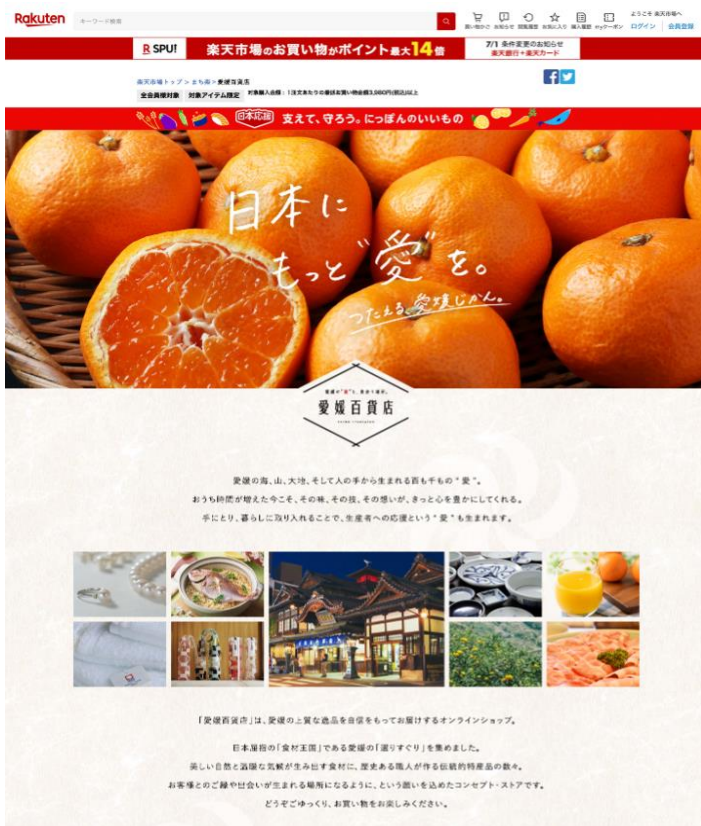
Rakuten

キーワード検索

買い物かご お知らせ 閲覧履歴 お気に入り 購入履歴 myクーポン

ようこそ 楽天市場へ ログイン 会員登録

R SPU! 楽天市場のお買い物がポイント最大14倍

7/1 条件変更のお知らせ 楽天銀行＋楽天カード

楽天市場トップ > まち楽 > 愛媛百貨店

全会員様対象 対象アイテム限定 対象購入金額：1注文あたりの最低お買い物金額3,980円(税込)以上

日本応援 支えて、守ろう。にっぽんのいいもの

日本に もっと"愛"を。

つたえる、愛媛じかん。

愛媛の"愛"を、まるごと届ける。

愛媛百貨店

愛媛の海、山、大地、そして人の手から生まれる百も千もの"愛"。

おうち時間が増えた今こそ、その味、その技、その想いが、きっと心を豊かにしてくれる。

手にとり、暮らしに取り入れることで、生産者への応援という"愛"も生まれます。

「愛媛百貨店」は、愛媛の上質な逸品を自信をもってお届けするオンラインショップ。

日本屈指の「食材王国」である愛媛の「選りすぐり」を集めました。

美しい自然と温暖な気候が生み出す食材に、歴史ある職人が作る伝統的特産品の数々。

お客様とのご縁や出会いが生まれる場所になるように、という願いを込めたコンセプト・ストアです。

どうぞごゆっくり、お買い物をお楽しみください。